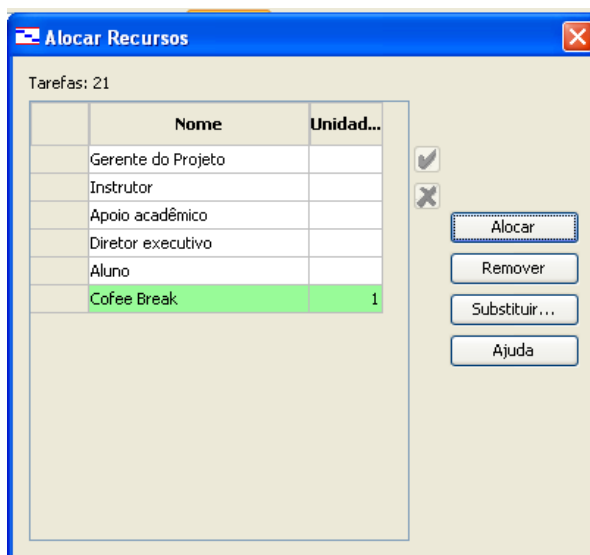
Alocar Recursos

Tarefas: 21

| | Nome | Unidad... |
|---|---|---|
| | Gerente do Projeto | |
| | Instrutor | |
| | Apoio acadêmico | |
| | Diretor executivo | |
| | Aluno | |
| | Cofee Break | 1 |

Alocar
Remover
Substituir...
Ajuda